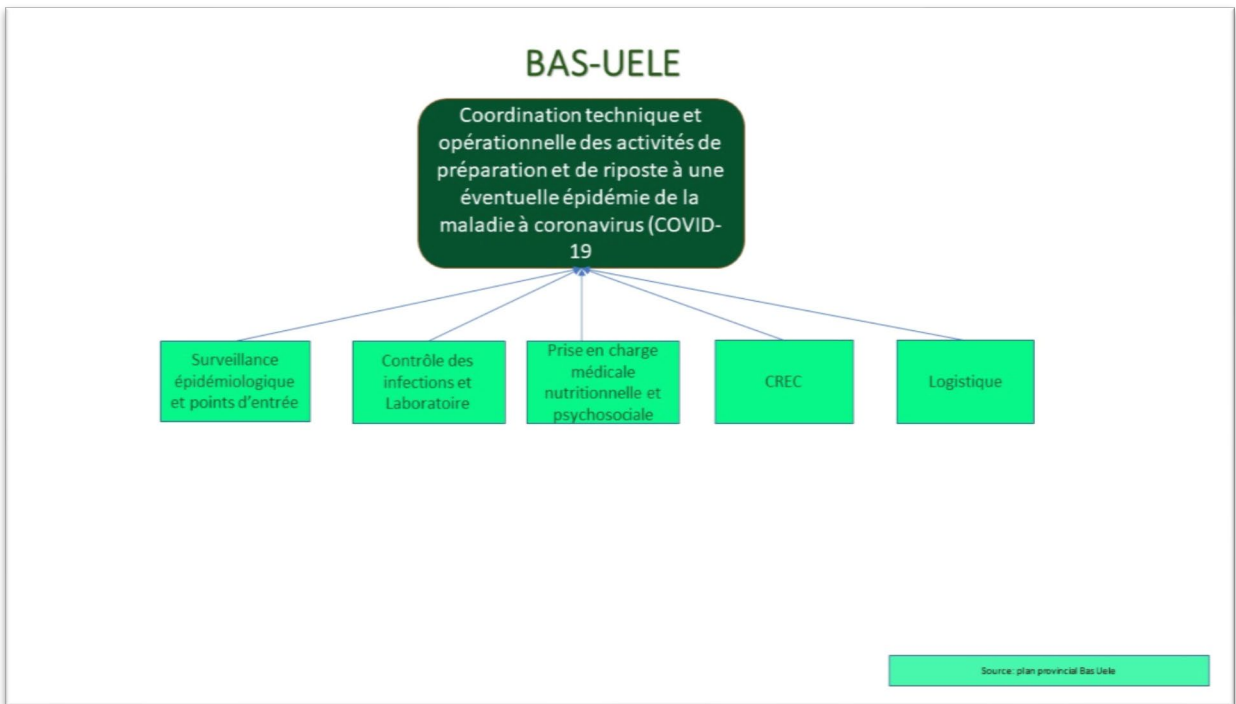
BAS-UELE

Coordination technique et opérationnelle des activités de préparation et de riposte à une éventuelle épidémie de la maladie à coronavirus (COVID-19

Surveillance épidémiologique et points d'entrée

Contrôle des infections et Laboratoire

Prise en charge médicale nutritionnelle et psychosociale

CREC

Logistique

Source: plan provincial Bas Uele